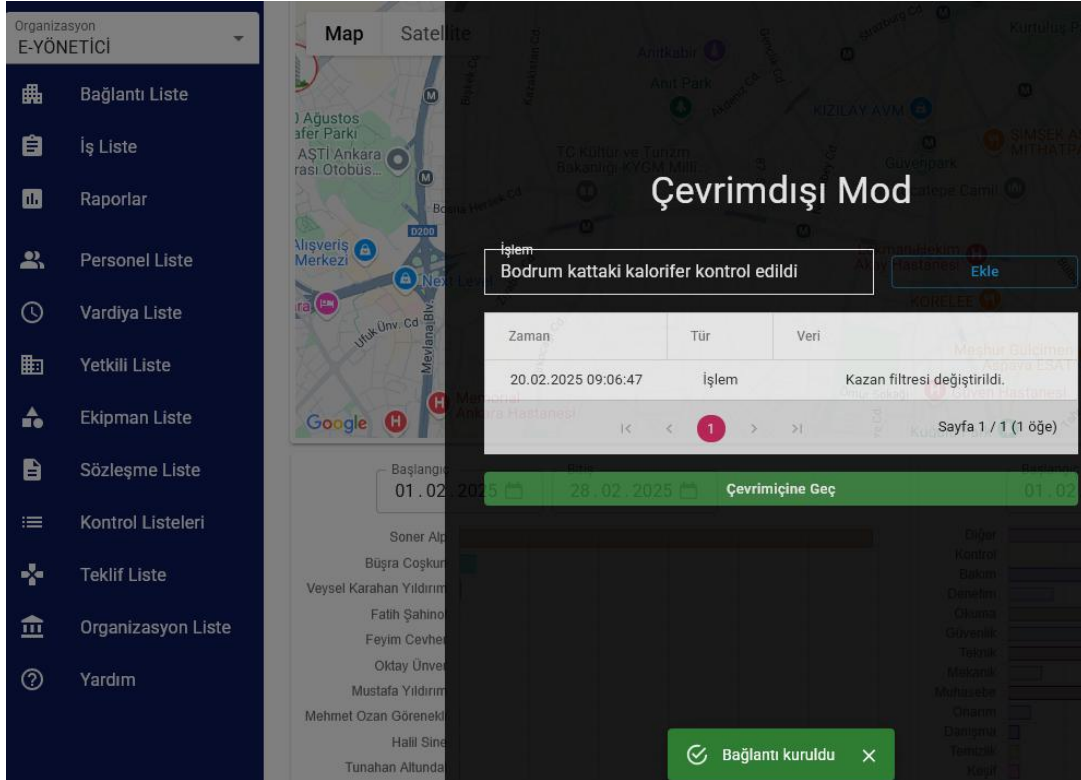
Organizasyon
E-YÖNETİCİ

Bağlantı Liste
İş Liste
Raporlar
Personel Liste
Vardiya Liste
Yetkili Liste
Ekipman Liste
Sözleşme Liste
Kontrol Listeleri
Teklif Liste
Organizasyon Liste
Yardım

Map Satellite

Çevrimdışı Mod

İşlem
Bodrum kattaki kalorifer kontrol edildi

Ekle

| Zaman | Tür | Veri |
|---|---|---|
| 20.02.2025 09:06:47 | İşlem | Kazan filtresi değiştirildi. |

1

Sayfa 1 / 1 (1 öğe)

Başlangıç
01.02.2025
Bitiş
28.02.2025

Çevrimiçine Geç

Soner Alp
Büşra Coşkun
Veysel Karahan Yıldırım
Fatih Şahinoğ
Feyim Cevher
Oktay Ünver
Mustafa Yıldırım
Mehmet Ozan Göreneklı
Halil Sine
Tunahan Altunda

Diğer
Kontrol
Bakım
Denetim
Okuma
Güvenlik
Teknik
Mekanik
Muhasebe
Onarım
Danışma
Temizlik

Google

Bağlantı kuruldu ✕